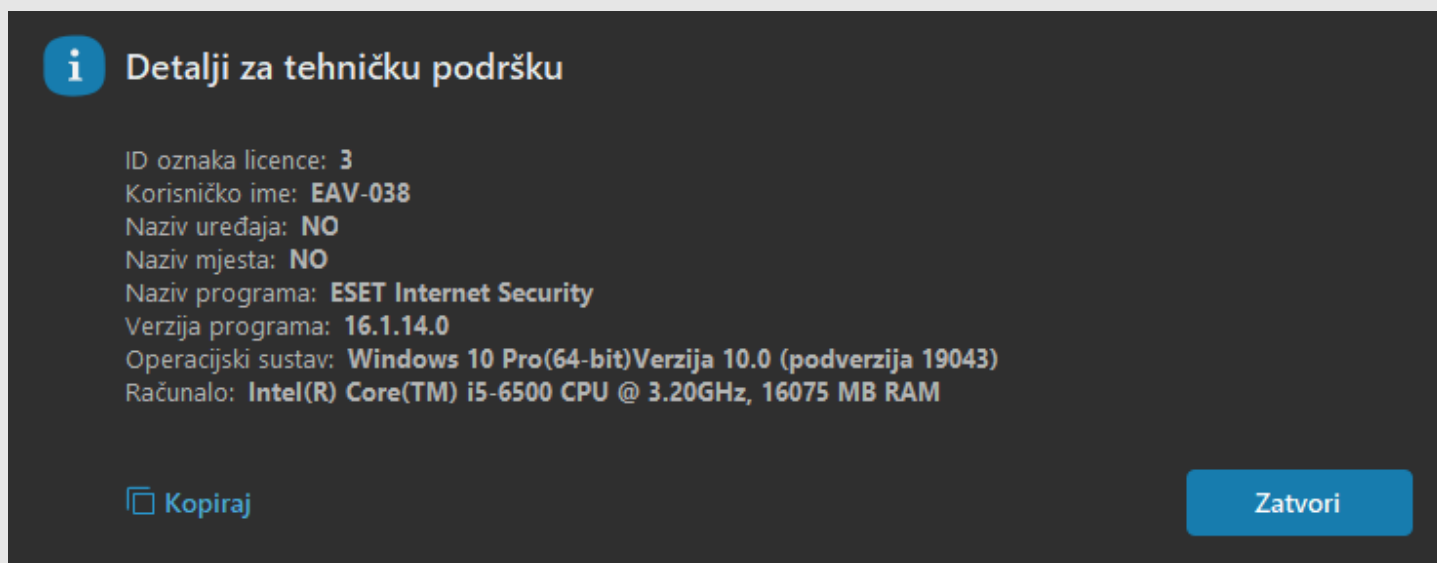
i
Detalji za tehničku podršku

ID oznaka licence: 3
Korisničko ime: EAV-038
Naziv uređaja: NO
Naziv mjesta: NO
Naziv programa: ESET Internet Security
Verzija programa: 16.1.14.0
Operacijski sustav: Windows 10 Pro(64-bit)Verzija 10.0 (podverzija 19043)
Računalo: Intel(R) Core(TM) i5-6500 CPU @ 3.20GHz, 16075 MB RAM

Kopiraj

Zatvori